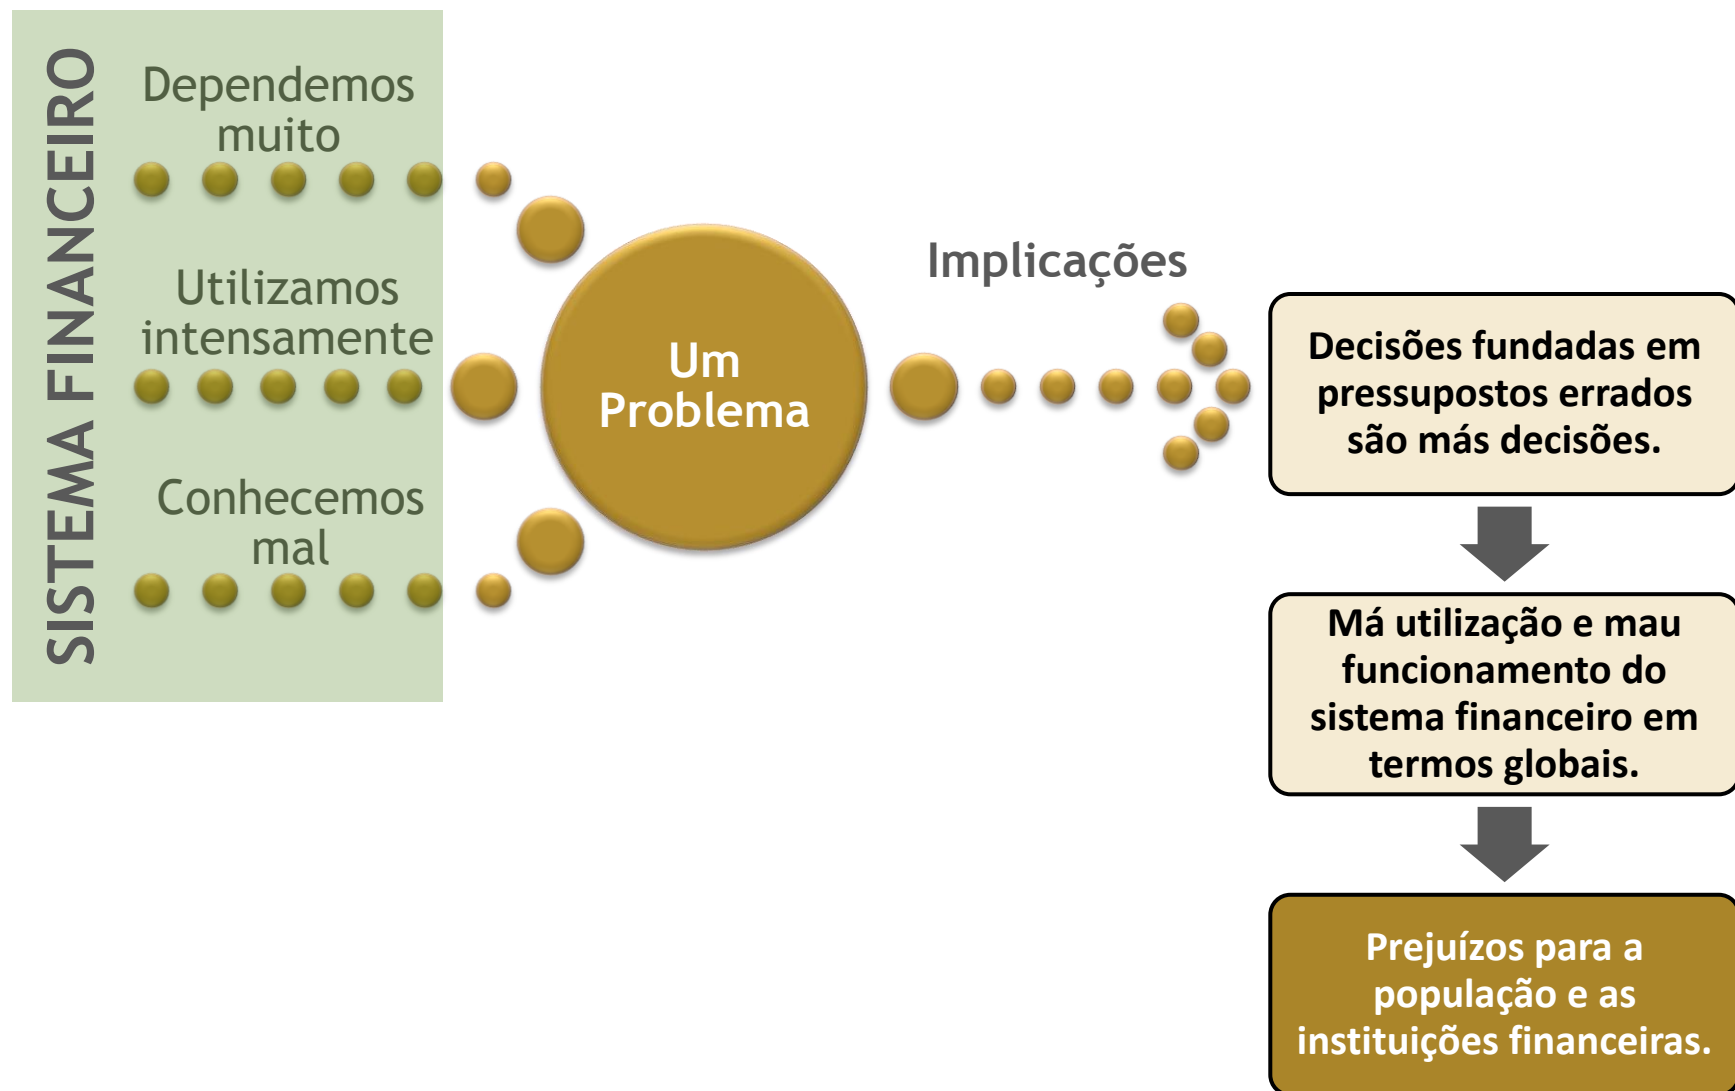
SISTEMA FINANCEIRO

Dependemos muito

Utilizamos intensamente

Conhecemos mal

Um Problema

Implicações

Decisões fundadas em pressupostos errados são más decisões.

Má utilização e mau funcionamento do sistema financeiro em termos globais.

Prejuízos para a população e as instituições financeiras.